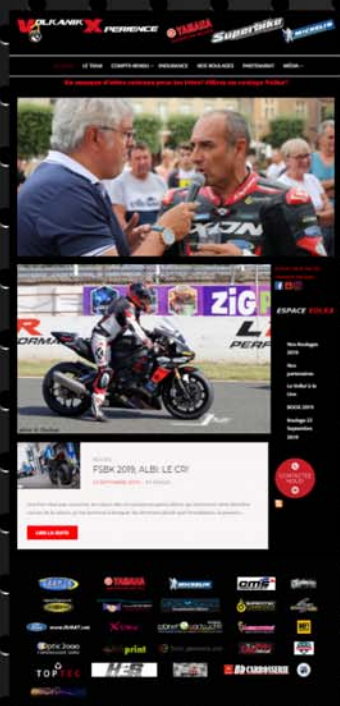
VOLKANIK XPERIENCE YAMAHA Superbike MICHELIN

LE TEAM COMPTE-RENDU ENDURANCE NOS ROULAGES PARTENAIRES MÉDIA

ZIGP

FSBK 2019, ALBI: LE CR!

LIRE LA SUITE

ESPACE

Nos Roulages 2019

Nos partenaires

CONTACTEZ-NOUS!

YAMAHA MICHELIN

TOP TEC

BD CARROSSERIE